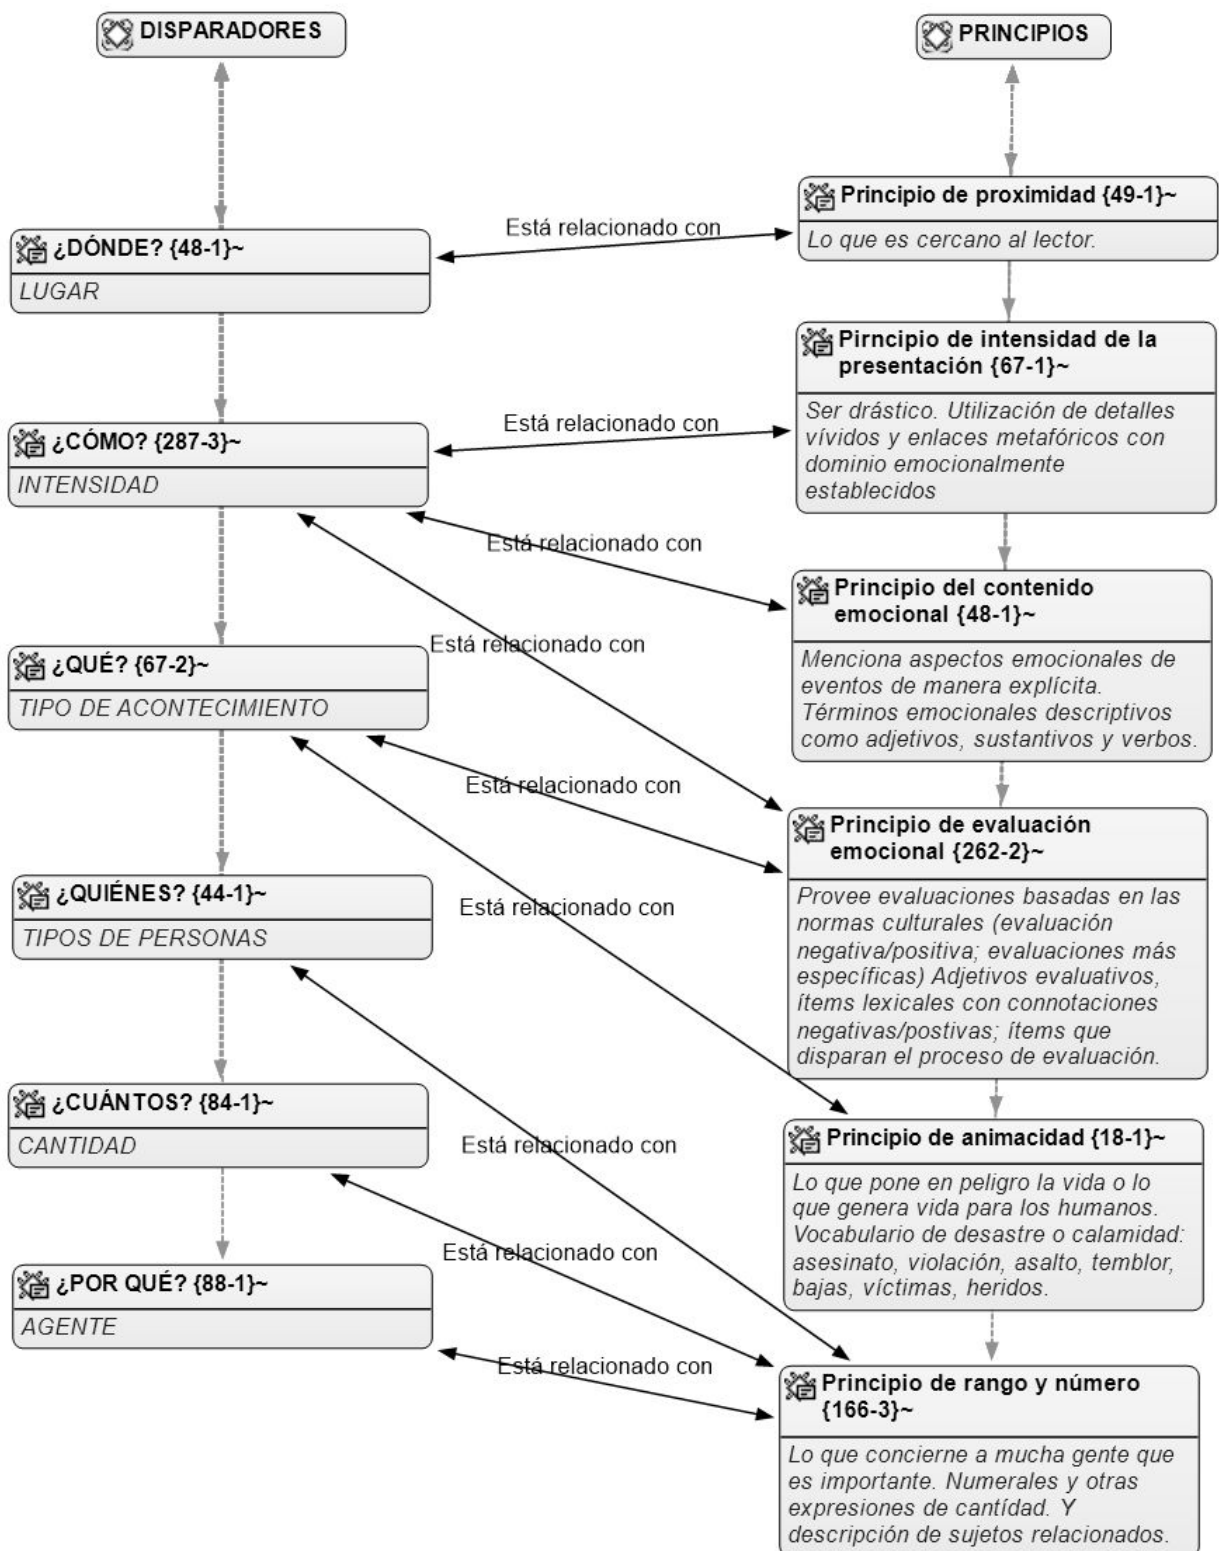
DISPARADORES

PRINCIPIOS

Principio de proximidad {49-1}~
Lo que es cercano al lector.

Está relacionado con

¿DÓNDE? {48-1}~
LUGAR

Pirncipio de intensidad de la presentación {67-1}~
Ser drástico. Utilización de detalles vívidos y enlaces metafóricos con dominio emocionalmente establecidos

Está relacionado con

¿CÓMO? {287-3}~
INTENSIDAD

Está relacionado con

Principio del contenido emocional {48-1}~
Menciona aspectos emocionales de eventos de manera explícita. Términos emocionales descriptivos como adjetivos, sustantivos y verbos.

Está relacionado con

¿QUÉ? {67-2}~
TIPO DE ACONTECIMIENTO

Está relacionado con

Principio de evaluación emocional {262-2}~
Provee evaluaciones basadas en las normas culturales (evaluación negativa/positiva; evaluaciones más específicas) Adjetivos evaluativos, ítems lexicales con connotaciones negativas/postivas; ítems que disparan el proceso de evaluación.

¿QUIÉNES? {44-1}~
TIPOS DE PERSONAS

Está relacionado con

¿CUÁNTOS? {84-1}~
CANTIDAD

Principio de animacidad {18-1}~
Lo que pone en peligro la vida o lo que genera vida para los humanos. Vocabulario de desastre o calamidad: asesinato, violación, asalto, temblor, bajas, víctimas, heridos.

Está relacionado con

Está relacionado con

¿POR QUÉ? {88-1}~
AGENTE

Está relacionado con

Principio de rango y número {166-3}~
Lo que concierne a mucha gente que es importante. Numerales y otras expresiones de cantídad. Y descripción de sujetos relacionados.